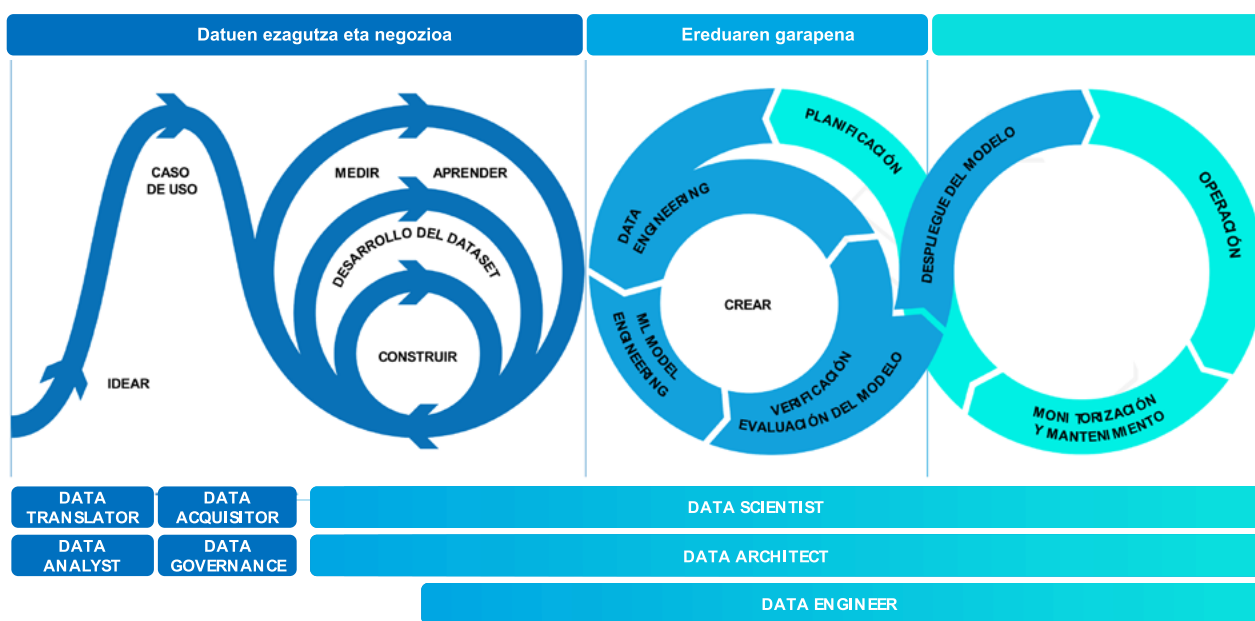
Datuen ezagutza eta negozioa

Ereduaren garapena

CASO DE USO

MEDIR

APRENDER

DESARROLLO DEL DATASET

CONSTRUIR

IDEAR

PLANIFICACIÓN

DATA ENGINEERING

CREAR

ML MODEL ENGINEERING

VERIFICACIÓN EVALUACIÓN DEL MODELO

DESPLIEGUE DEL MODELO

OPERACIÓN

MONITORIZACIÓN Y MANTENIMIENTO

DATA TRANSLATOR

DATA ACQUISITOR

DATA SCIENTIST

DATA ANALYST

DATA GOVERNANCE

DATA ARCHITECT

DATA ENGINEER